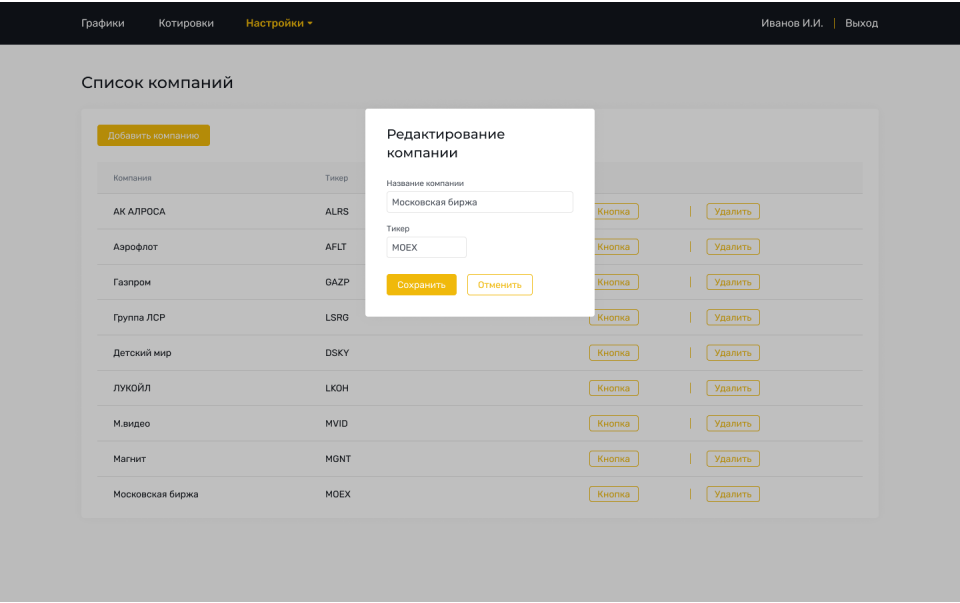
Графики Котировки Настройки ▾ Иванов И.И. | Выход

Список компаний

Добавить компанию

| Компания | Тикер | | |
|---|---|---|---|
| АК АЛРОСА | ALRS | Кнопка | Удалить |
| Аэрофлот | AFLT | Кнопка | Удалить |
| Газпром | GAZP | Кнопка | Удалить |
| Группа ЛСР | LSRG | Кнопка | Удалить |
| Детский мир | DSKY | Кнопка | Удалить |
| ЛУКОЙЛ | LKOH | Кнопка | Удалить |
| М.видео | MVID | Кнопка | Удалить |
| Магнит | MGNT | Кнопка | Удалить |
| Московская биржа | MOEX | Кнопка | Удалить |

Редактирование компании

Название компании
Московская биржа

Тикер
MOEX

Сохранить Отменить